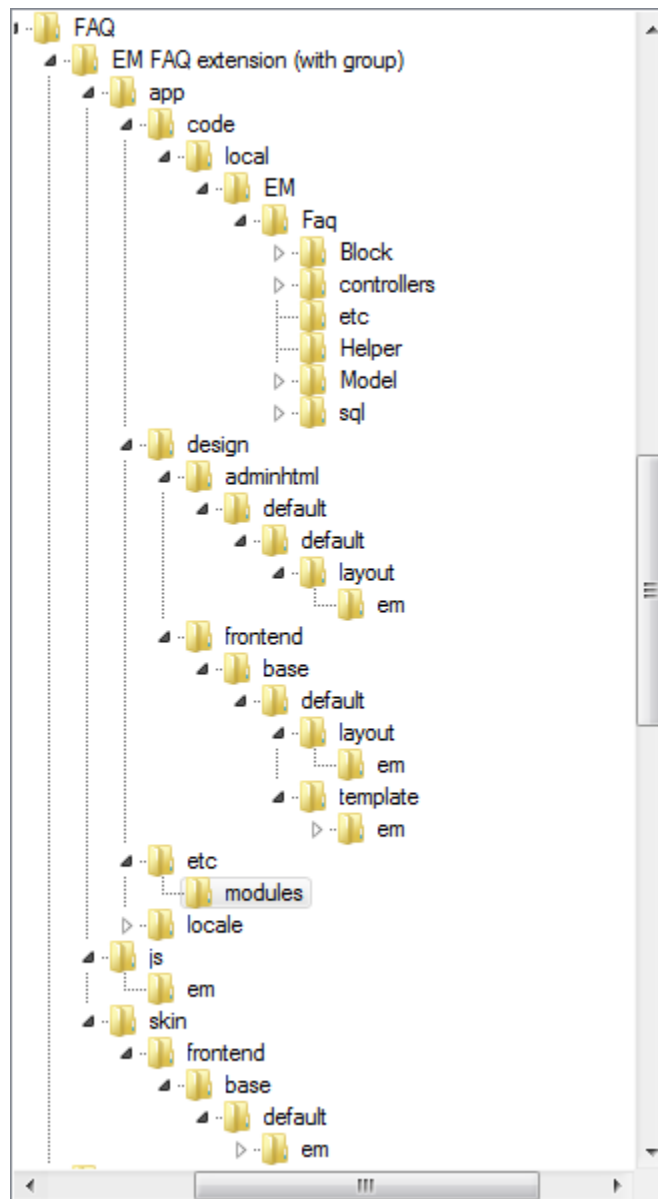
FAQ
EM FAQ extension (with group)
app
code
local
EM
Faq
Block
controllers
etc
Helper
Model
sql
design
adminhtml
default
default
layout
em
frontend
base
default
layout
em
template
em
etc
modules
locale
js
em
skin
frontend
base
default
em